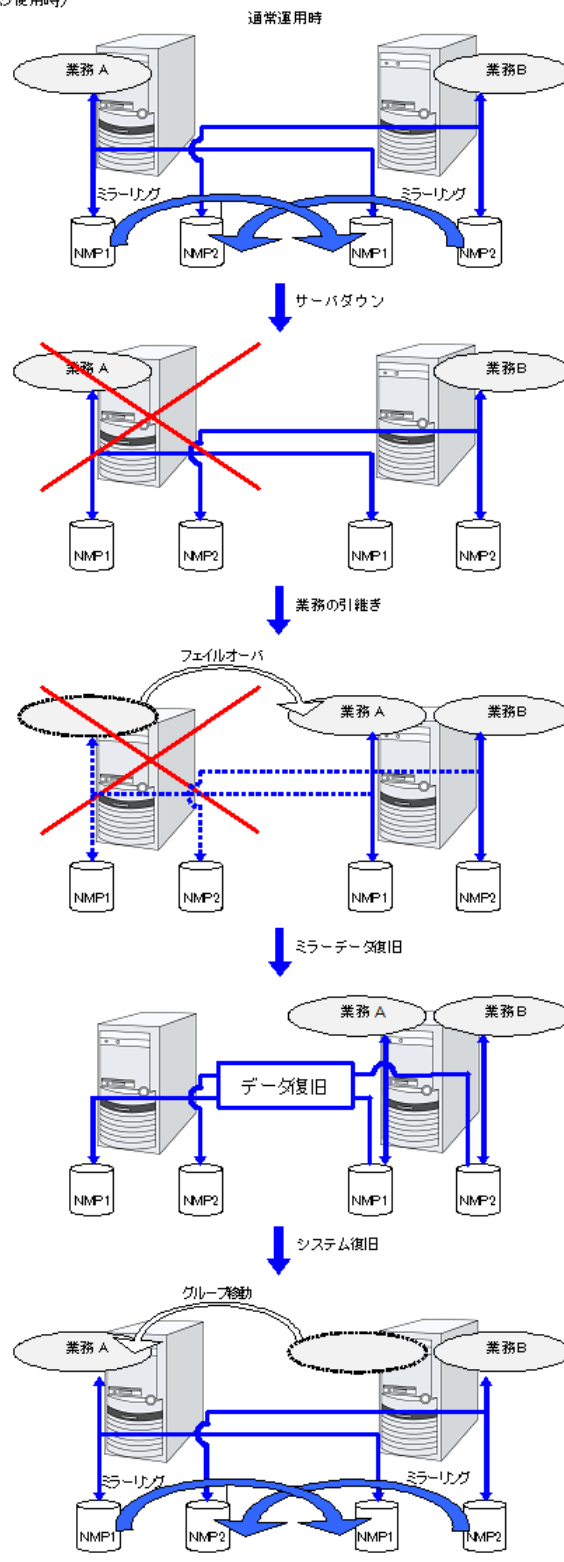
使用時)

通常運用時

業務 A

業務B

ミラーリング

ミラーリング

NMP1

NMP2

NMP1

NMP2

サーバダウン

業務 A

業務B

NMP1

NMP2

NMP1

NMP2

業務の引継ぎ

フェイルオーバ

業務 A

業務B

NMP1

NMP2

NMP1

NMP2

ミラーデータ復旧

業務 A

業務B

データ復旧

NMP1

NMP2

NMP1

NMP2

システム復旧

グループ移動

業務 A

業務B

ミラーリング

ミラーリング

NMP1

NMP2

NMP1

NMP2